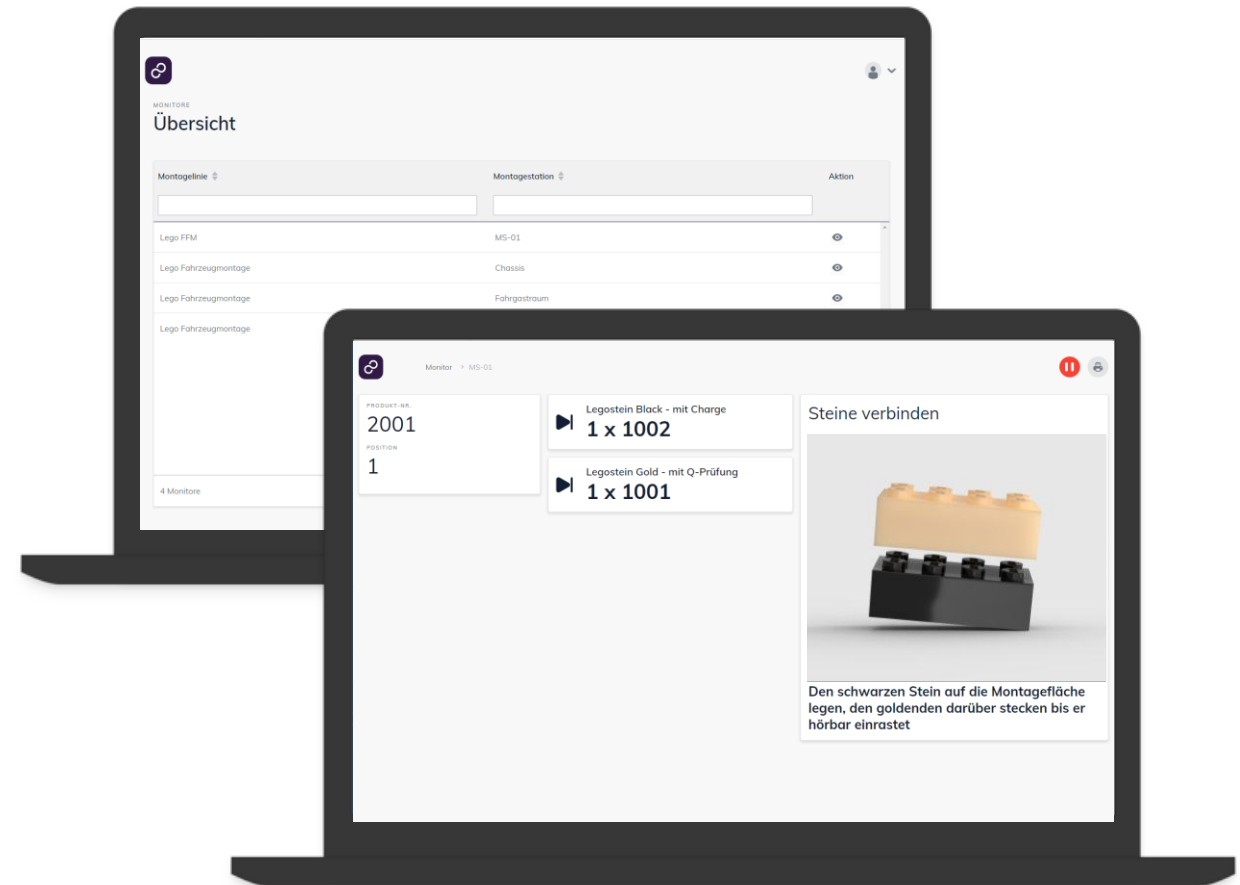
MONITORE
Übersicht

| Montagelinie | Montagestation | Aktion |
|---|---|---|
| Lego FFM | MS-01 | |
| Lego Fahrzeugmontage | Chassis | |
| Lego Fahrzeugmontage | Fahrgastraum | |
| Lego Fahrzeugmontage | | |

4 Monitore

Monitor > MS-01

PRODUKT-NR.
2001
POSITION
1

Legostein Black - mit Charge
1 x 1002

Legostein Gold - mit Q-Prüfung
1 x 1001

Steine verbinden

Den schwarzen Stein auf die Montagefläche legen, den goldenden darüber stecken bis er hörbar einrastet